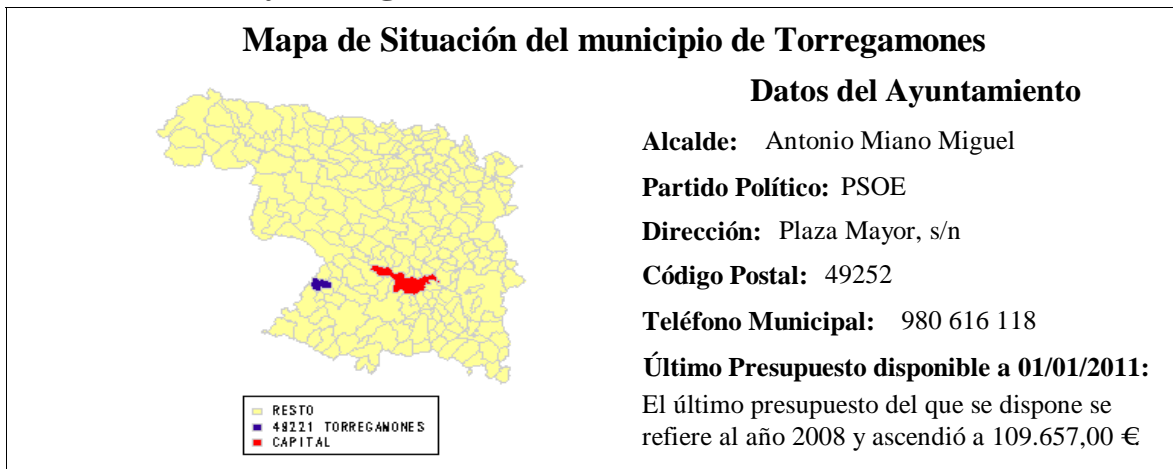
Mapa de Situación del municipio de Torregamones

RESTO
49221 TORREGAMONES
CAPITAL

Datos del Ayuntamiento

Alcalde: Antonio Miano Miguel

Partido Político: PSOE

Dirección: Plaza Mayor, s/n

Código Postal: 49252

Teléfono Municipal: 980 616 118

Último Presupuesto disponible a 01/01/2011:

El último presupuesto del que se dispone se refiere al año 2008 y ascendió a 109.657,00 €